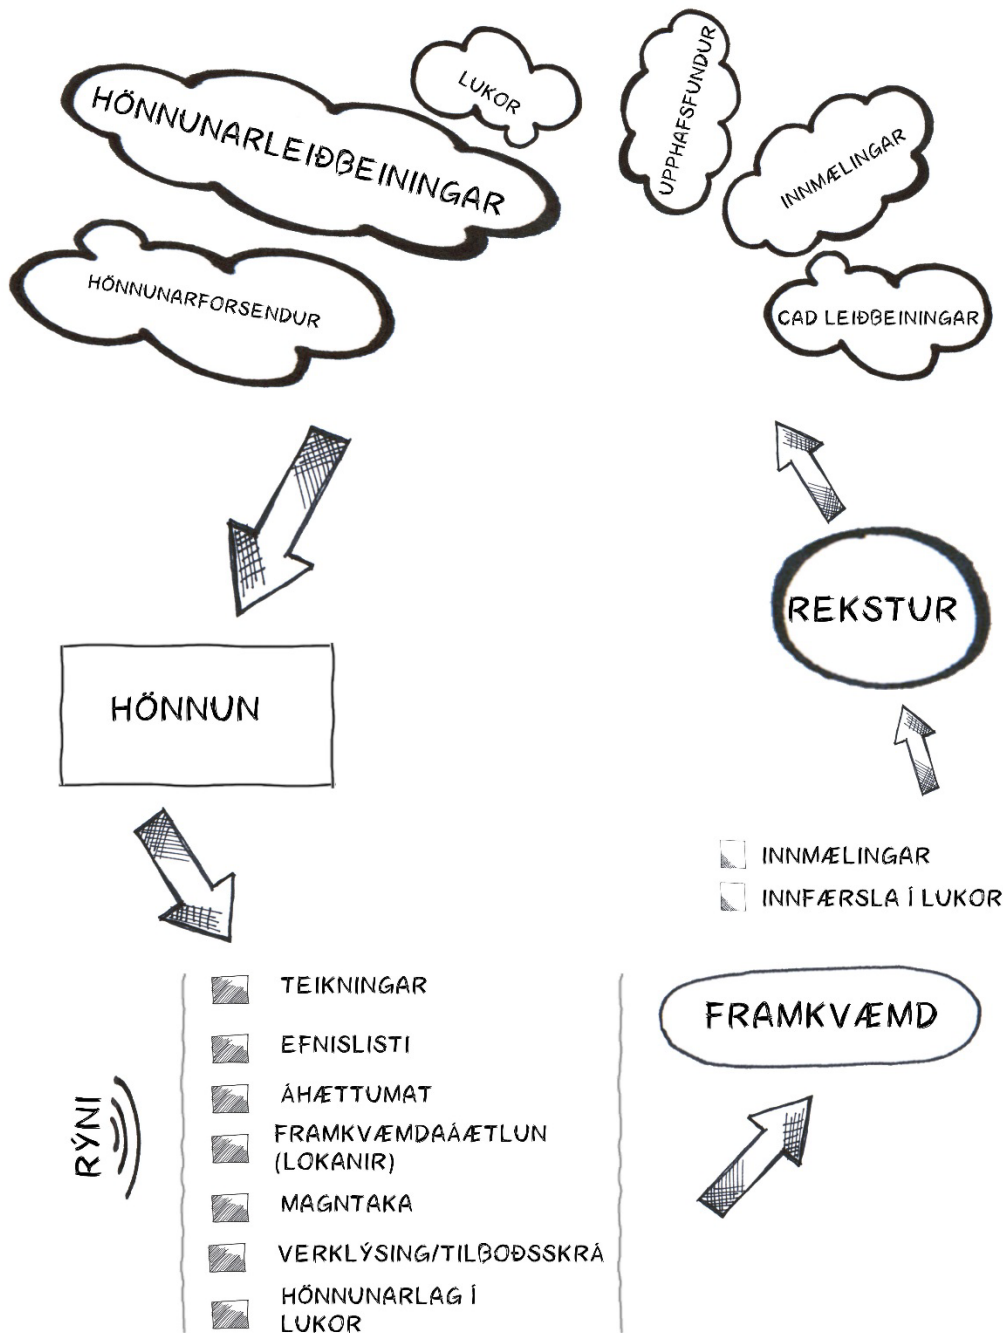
HÖNNUNARLEIÐBEININGAR

LUKOR

UPPHAFSFUNDUR

INNMÆLINGAR

HÖNNUNARFORSENDUR

CAD LEIÐBEININGAR

REKSTUR

HÖNNUN

INNMÆLINGAR
INNFÆRSLA Í LUKOR

RÝNI

TEIKNINGAR
EFNISLISTI
ÁHÆTTUMAT
FRAMKVÆMDAÁÆTLUN (LOKANIR)
MAGNTAKA
VERKLÝSING/TILBOÐSSKRÁ
HÖNNUNARLAG Í LUKOR

FRAMKVÆMD